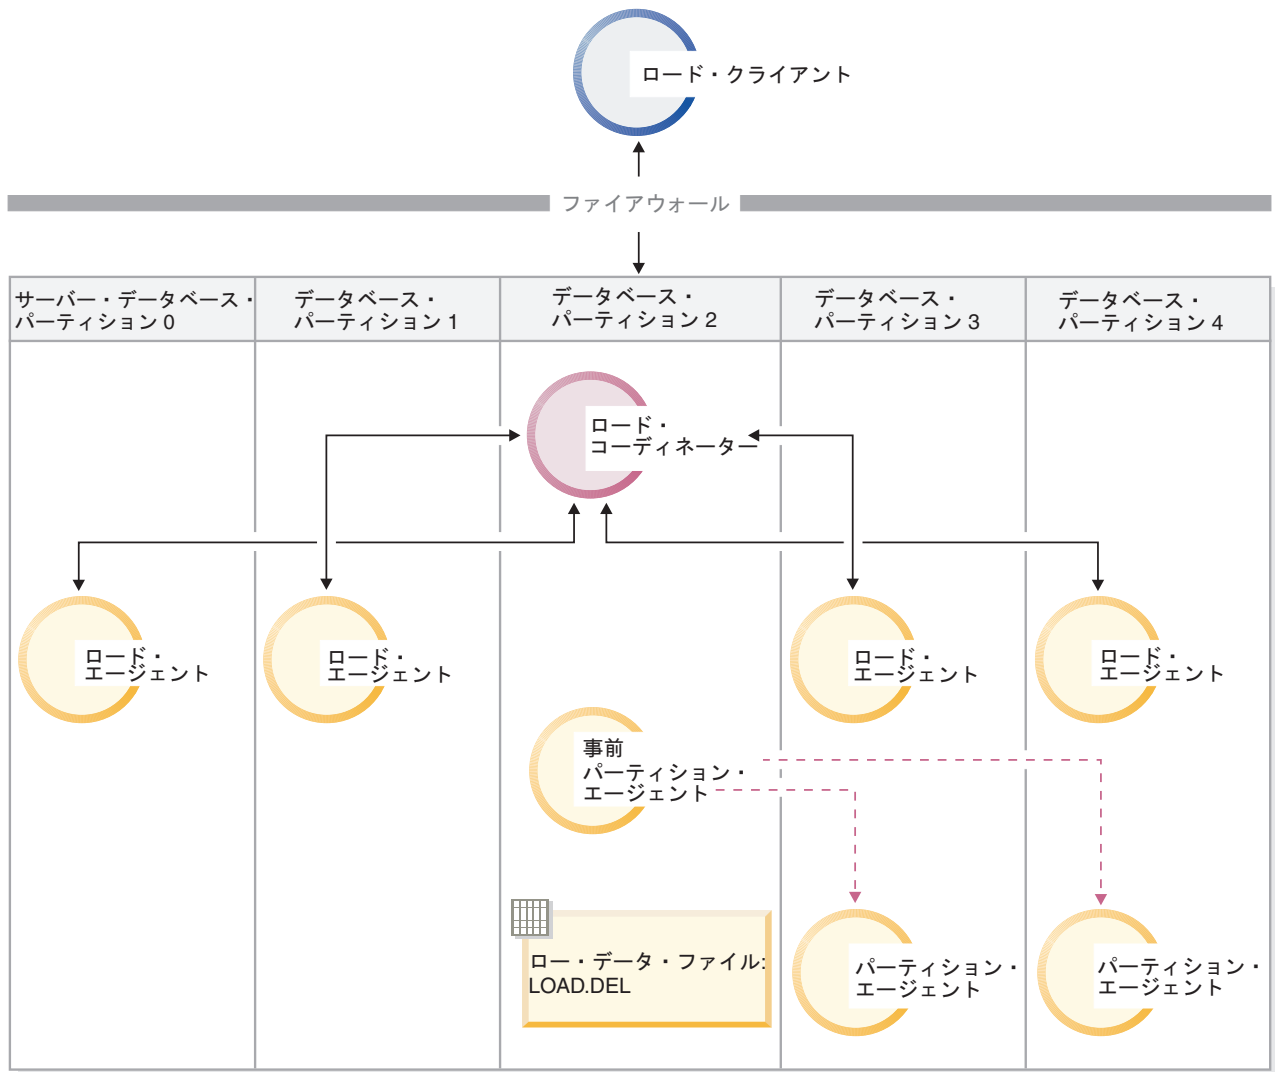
ロード・クライアント

ファイアウォール

| サーバー・データベース・パーティション 0 | データベース・パーティション 1 | データベース・パーティション 2 | データベース・パーティション 3 | データベース・パーティション 4 |
|---|---|---|---|---|

ロード・コーディネーター

ロード・エージェント

ロード・エージェント

ロード・エージェント

ロード・エージェント

事前パーティション・エージェント

ロー・データ・ファイル: LOAD.DEL

パーティション・エージェント

パーティション・エージェント